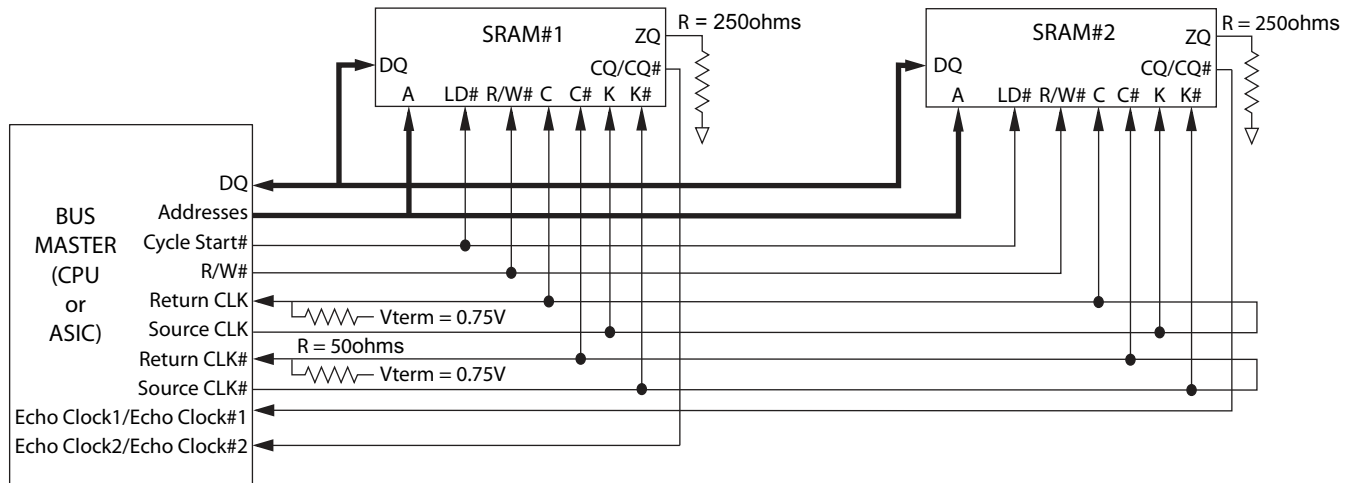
SRAM#1
ZQ
R = 250ohms
DQ
CQ/CQ#
A LD# R/W# C C# K K#

SRAM#2
ZQ
R = 250ohms
DQ
CQ/CQ#
A LD# R/W# C C# K K#

BUS MASTER (CPU or ASIC)
DQ
Addresses
Cycle Start#
R/W#
Return CLK
Vterm = 0.75V
Source CLK
Return CLK#
R = 50ohms
Vterm = 0.75V
Source CLK#
Echo Clock1/Echo Clock#1
Echo Clock2/Echo Clock#2